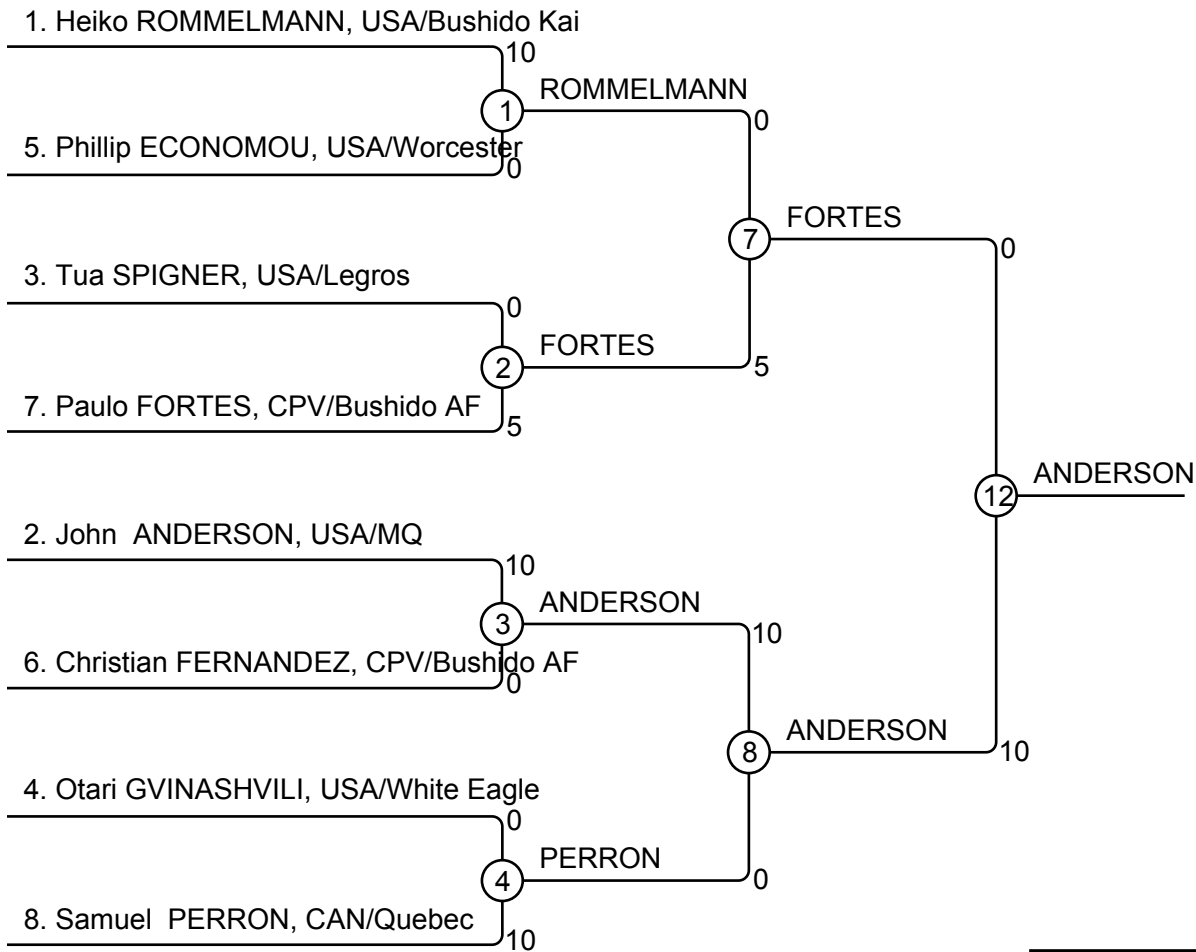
1. Heiko ROMMELMANN, USA/Bushido Kai
10
1
ROMMELMANN
0
5. Phillip ECONOMOU, USA/Worcester
0
7
FORTES
0
3. Tua SPIGNER, USA/Legros
0
2
FORTES
5
7. Paulo FORTES, CPV/Bushido AF
5
12
ANDERSON
2. John ANDERSON, USA/MQ
10
3
ANDERSON
10
6. Christian FERNANDEZ, CPV/Bushido AF
0
8
ANDERSON
10
4. Otari GVINASHVILI, USA/White Eagle
0
4
PERRON
0
8. Samuel PERRON, CAN/Quebec
10